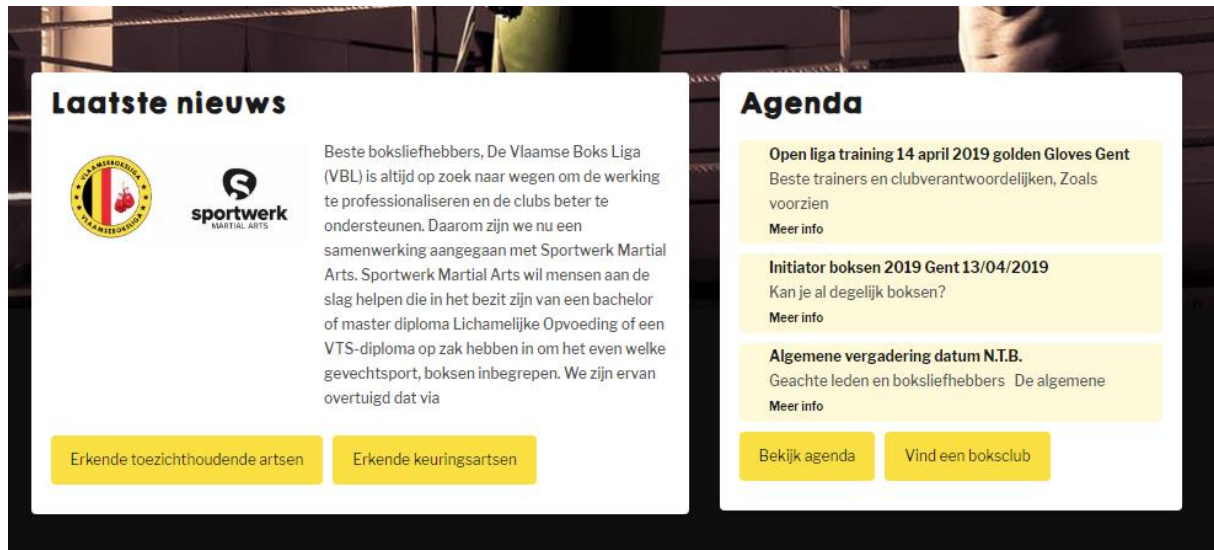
Laatste nieuws

VLAAMSEBOKSLIGA VLAAMSEBOKSLIGA

sportwerk
MARTIAL ARTS

Beste boksliefhebbers, De Vlaamse Boks Liga (VBL) is altijd op zoek naar wegen om de werking te professionaliseren en de clubs beter te ondersteunen. Daarom zijn we nu een samenwerking aangegaan met Sportwerk Martial Arts. Sportwerk Martial Arts wil mensen aan de slag helpen die in het bezit zijn van een bachelor of master diploma Lichamelijke Opvoeding of een VTS-diploma op zak hebben in om het even welke gevechtsport, boksen inbegrepen. We zijn ervan overtuigd dat via

Erkende toezichthoudende artsen

Erkende keuringsartsen

Agenda

Open liga training 14 april 2019 golden Gloves Gent
Beste trainers en clubverantwoordelijken, Zoals voorzien
Meer info

Initiator boksen 2019 Gent 13/04/2019
Kan je al degelijk boksen?
Meer info

Algemene vergadering datum N.T.B.
Geachte leden en boksliefhebbers De algemene
Meer info

Bekijk agenda

Vind een boksclub